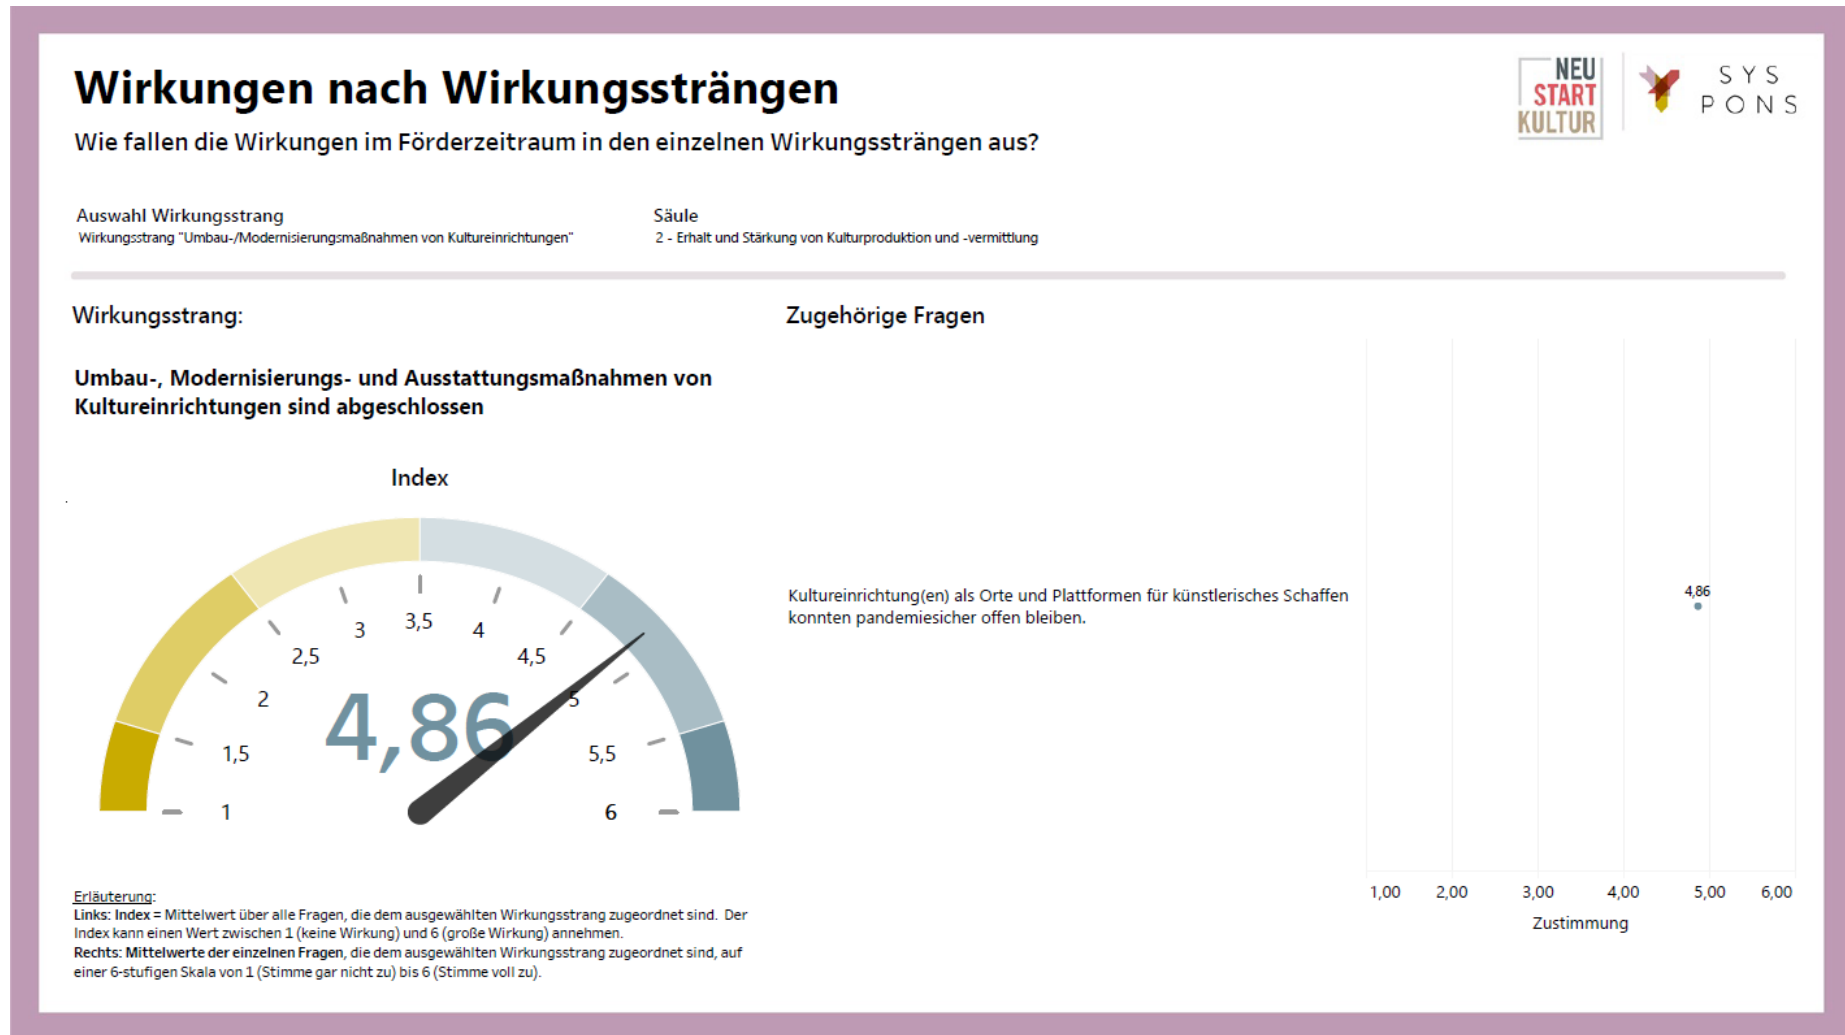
Wirkungen nach Wirkungssträngen

Wie fallen die Wirkungen im Förderzeitraum in den einzelnen Wirkungssträngen aus?

NEU START KULTUR

SYS PONS

Auswahl Wirkungsstrang
Wirkungsstrang "Umbau-/Modernisierungsmaßnahmen von Kultureinrichtungen"

Säule
2 - Erhalt und Stärkung von Kulturproduktion und -vermittlung

Wirkungsstrang:

Umbau-, Modernisierungs- und Ausstattungsmaßnahmen von Kultureinrichtungen sind abgeschlossen

Index

1
1,5
2
2,5
3
3,5
4
4,5
5
5,5
6

4,86

Zugehörige Fragen

Kultureinrichtung(en) als Orte und Plattformen für künstlerisches Schaffen konnten pandemiesicher offen bleiben.

4,86

1,00 2,00 3,00 4,00 5,00 6,00
Zustimmung

Erläuterung:
Links: Index = Mittelwert über alle Fragen, die dem ausgewählten Wirkungsstrang zugeordnet sind. Der Index kann einen Wert zwischen 1 (keine Wirkung) und 6 (große Wirkung) annehmen.
Rechts: Mittelwerte der einzelnen Fragen, die dem ausgewählten Wirkungsstrang zugeordnet sind, auf einer 6-stufigen Skala von 1 (Stimme gar nicht zu) bis 6 (Stimme voll zu).